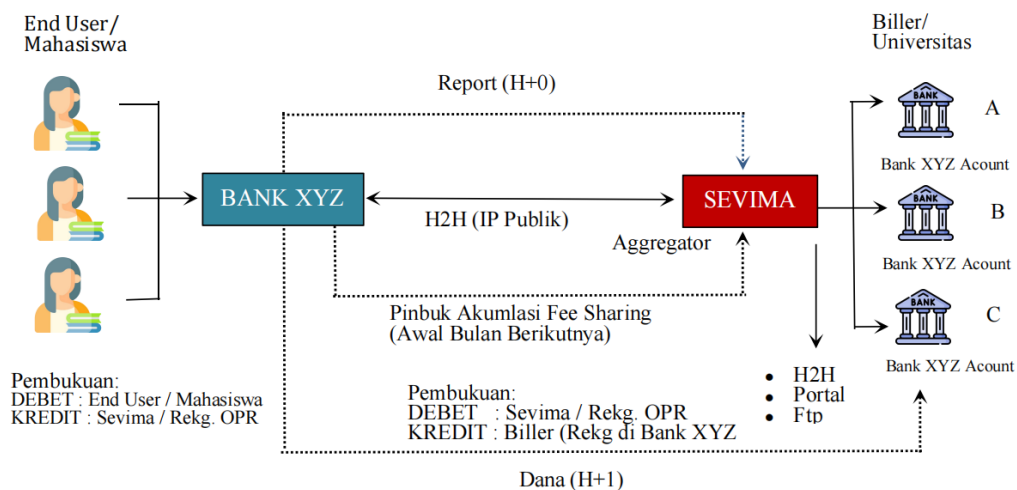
End User/
Mahasiswa

Report (H+0)

Biller/
Universitas

BANK XYZ

H2H (IP Publik)

SEVIMA

Aggregator

A
Bank XYZ Acount

B
Bank XYZ Acount

C
Bank XYZ Acount

Pinbuk Akumlasi Fee Sharing
(Awal Bulan Berikutnya)

Pembukuan:
DEBET : End User / Mahasiswa
KREDIT : Sevima / Rekg. OPR

Pembukuan:
DEBET : Sevima / Rekg. OPR
KREDIT : Biller (Rekg di Bank XYZ

- H2H
- Portal
- Ftp

Dana (H+1)